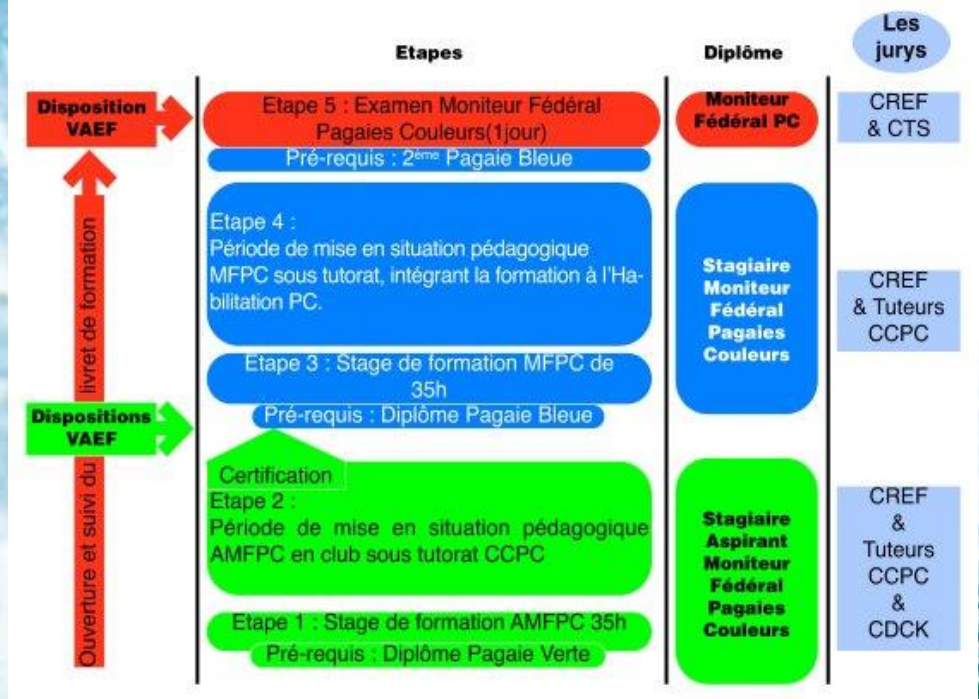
Etapes

Diplôme

Les jurys

Disposition VAEF

Etape 5 : Examen Moniteur Fédéral Pagaies Couleurs(1jour)

Moniteur Fédéral PC

CREF & CTS

Pré-requis : 2ème Pagaie Bleue

Etape 4 :
Période de mise en situation pédagogique MFPC sous tutorat, intégrant la formation à l'Habilitation PC.

Stagiaire Moniteur Fédéral Pagaies Couleurs

CREF & Tuteurs CCPC

Etape 3 : Stage de formation MFPC de 35h

Dispositions VAEF

Pré-requis : Diplôme Pagaie Bleue

Ouverture et suivi du livret de formation

Certification

Etape 2 :
Période de mise en situation pédagogique AMFPC en club sous tutorat CCPC

Stagiaire Aspirant Moniteur Fédéral Pagaies Couleurs

CREF & Tuteurs CCPC & CDCK

Etape 1 : Stage de formation AMFPC 35h

Pré-requis : Diplôme Pagaie Verte